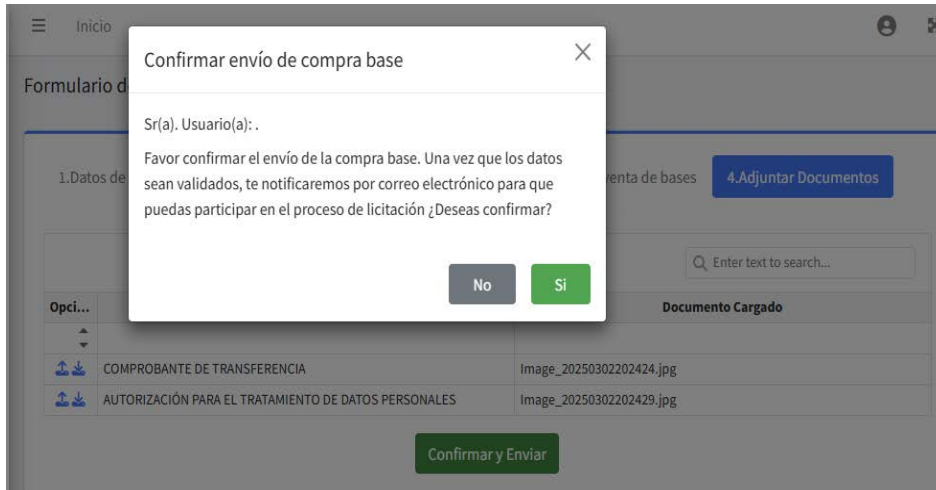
Inicio

Formulario d

1.Datos de

enta de bases

4.Adjuntar Documentos

Confirmar envío de compra base

×

Sr(a). Usuario(a): .

Favor confirmar el envío de la compra base. Una vez que los datos sean validados, te notificaremos por correo electrónico para que puedas participar en el proceso de licitación ¿Deseas confirmar?

No

Si

Enter text to search...

| Opci... | | Documento Cargado |
|---|---|---|
| | | |
| | COMPROBANTE DE TRANSFERENCIA | Image_20250302202424.jpg |
| | AUTORIZACIÓN PARA EL TRATAMIENTO DE DATOS PERSONALES | Image_20250302202429.jpg |

Confirmar y Enviar